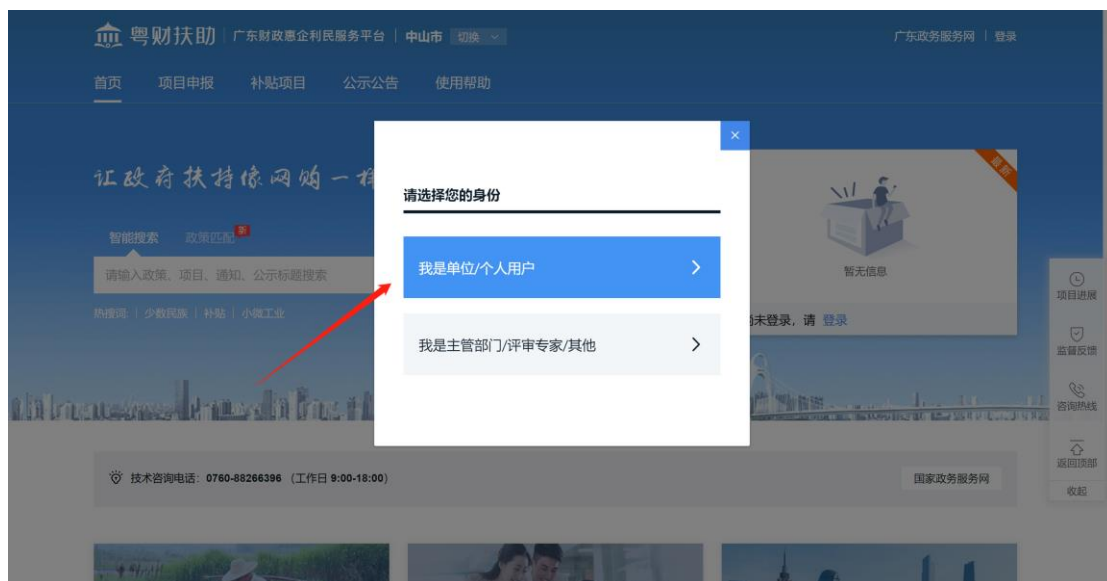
粤财扶助 | 广东财政惠企利民服务平台 | 中山市 切换

广东政务服务网 | 登录

首页 项目申报 补贴项目 公示公告 使用帮助

让政府扶持像网购一样

智能搜索 政策匹配 新

请输入政策、项目、通知、公示标题搜索

热搜词 | 少数民族 | 补贴 | 小微工业

最新

暂无信息

尚未登录，请 登录

请选择您的身份

我是单位/个人用户 >

我是主管部门/评审专家/其他 >

×

项目进展

监督反馈

咨询热线

返回顶部

收起

技术咨询电话：0760-88266396（工作日 9:00-18:00）

国家政务服务网